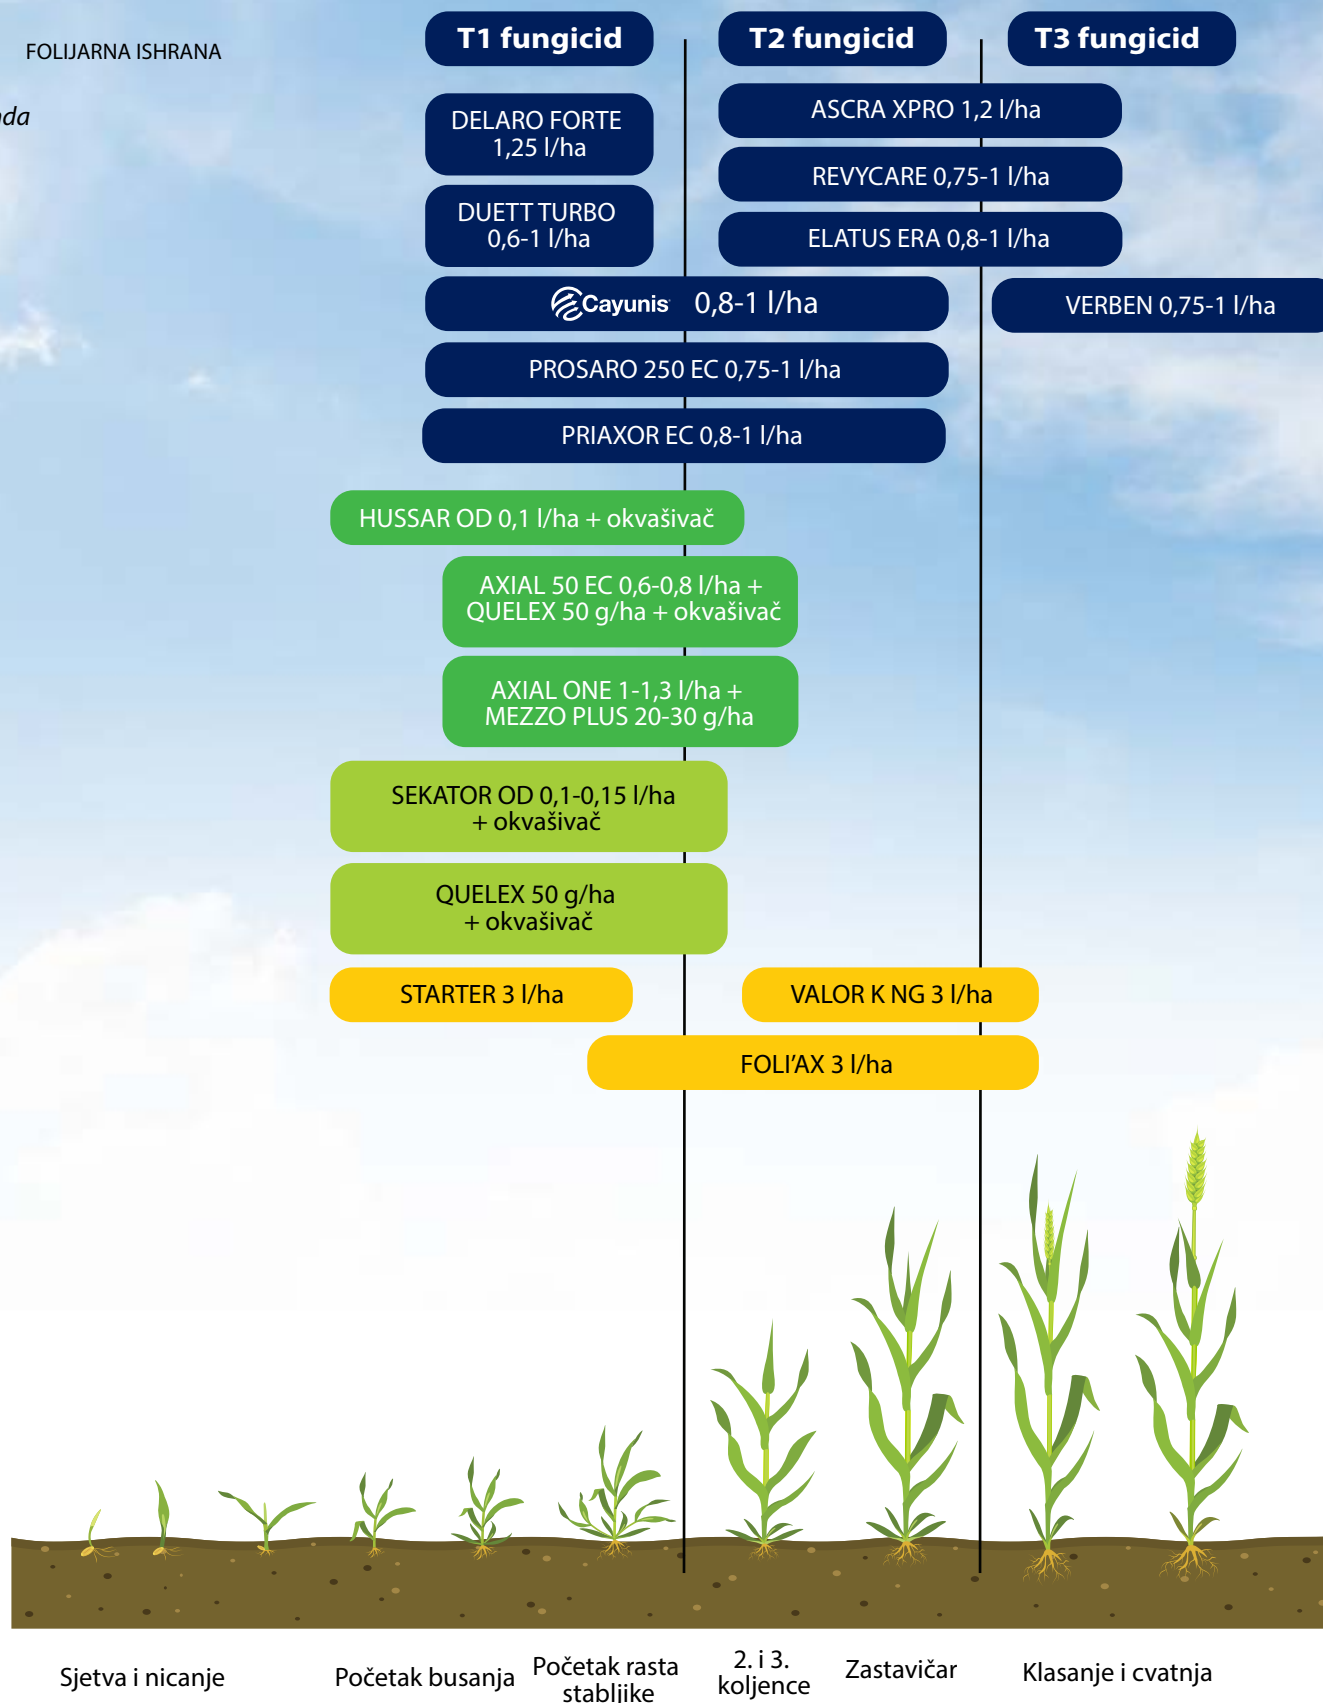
FOLIJARNA ISHRANA

ıda

T1 fungicid

T2 fungicid

T3 fungicid

DELARO FORTE 1,25 l/ha

ASCRA XPRO 1,2 l/ha

REVYCARE 0,75-1 l/ha

DUETT TURBO 0,6-1 l/ha

ELATUS ERA 0,8-1 l/ha

Cayunis 0,8-1 l/ha

VERBEN 0,75-1 l/ha

PROSARO 250 EC 0,75-1 l/ha

PRIAXOR EC 0,8-1 l/ha

HUSSAR OD 0,1 l/ha + okvašivač

AXIAL 50 EC 0,6-0,8 l/ha + QUELEX 50 g/ha + okvašivač

AXIAL ONE 1-1,3 l/ha + MEZZO PLUS 20-30 g/ha

SEKATOR OD 0,1-0,15 l/ha + okvašivač

QUELEX 50 g/ha + okvašivač

STARTER 3 l/ha

VALOR K NG 3 l/ha

FOLI'AX 3 l/ha

Sjetva i nicanje

Početak busanja

Početak rasta stabljike

2. i 3. koljence

Zastavičar

Klasanje i cvatnja